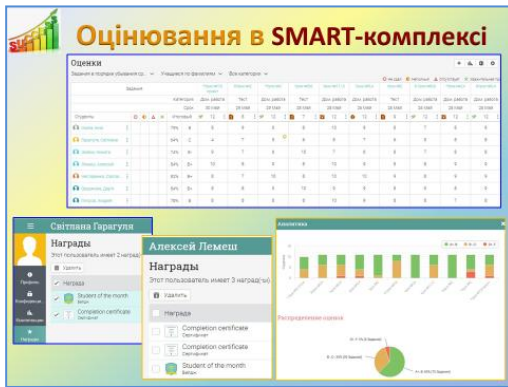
Оцінювання в SMART-комплексі

Оценки

Светлана Гарагуля

Награды

Этот пользователь имеет 2 награды

Удалить

Награда

Student of the month

Completion certificate

Алексей Лемеш

Награды

Этот пользователь имеет 3 награды

Удалить

Награда

Completion certificate

Completion certificate

Student of the month

Аналитика

Распределение оценок

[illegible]